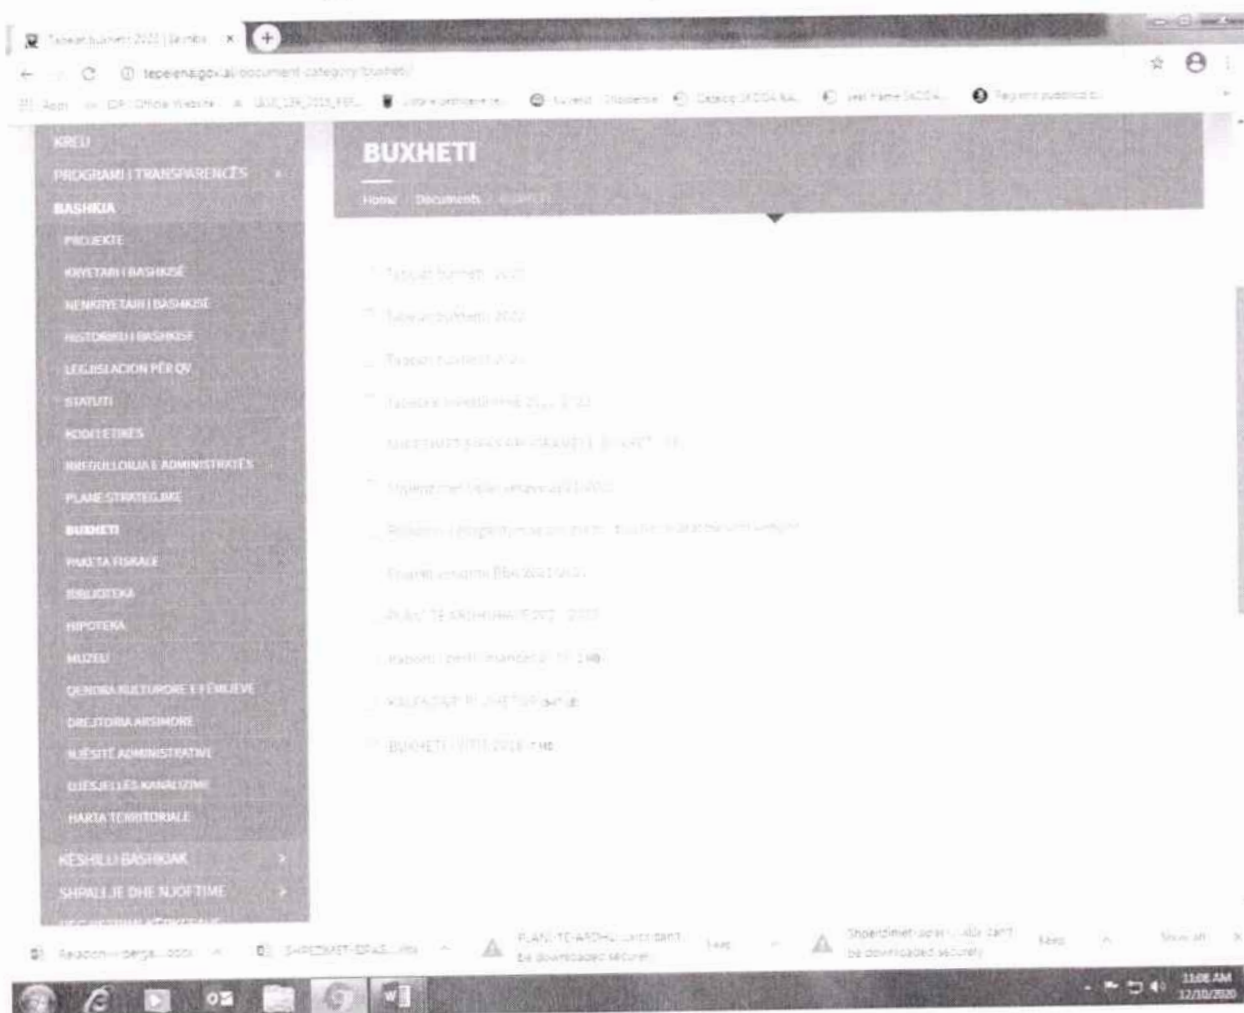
Tabelat buxheti 2022 | Bashkia ×

tepelena.gov.al/document-category/buxheti/

KREU

PROGRAMI I TRANSPARENCËS

BASHKIA

PROJEKTE

KRYETARI I BASHKISË

NENKRYETARI I BASHKISË

HISTORIKU I BASHKISË

LEGJISLACION PËR QV

STATUTI

KODI I ETIKËS

RREGULLORJA E ADMINISTRATËS

PLANE STRATEGJIKE

BUXHETI

PAKETA FISKALE

BIBLIOTEKA

HIPOTEKA

MUZEU

QENDRA KULTURORE E FËMIJËVE

DREJTORIA ARSIMORE

NJËSITË ADMINISTRATIVE

UJËSJELLËS KANALIZIME

HARTA TERRITORIALE

KËSHILLI BASHKIAK

SHPALLJE DHE NJOFTIME

BUXHETI

Home / Documents / BUXHETI

Tabelat buxheti 2022

Tabelat buxheti 2022

Tabelat buxheti 2022

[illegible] 2022

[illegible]

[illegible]

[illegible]

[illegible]

PLANI TE ARDHURAVE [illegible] 2022

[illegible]

KALENDARI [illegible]

BUXHETI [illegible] 2018

PLANI-TE-ARDHU....docx can't be downloaded securely

Keep

Shperdarjet-sipas-....docx can't be downloaded securely

Keep

Show all

11:08 AM
12/10/2020